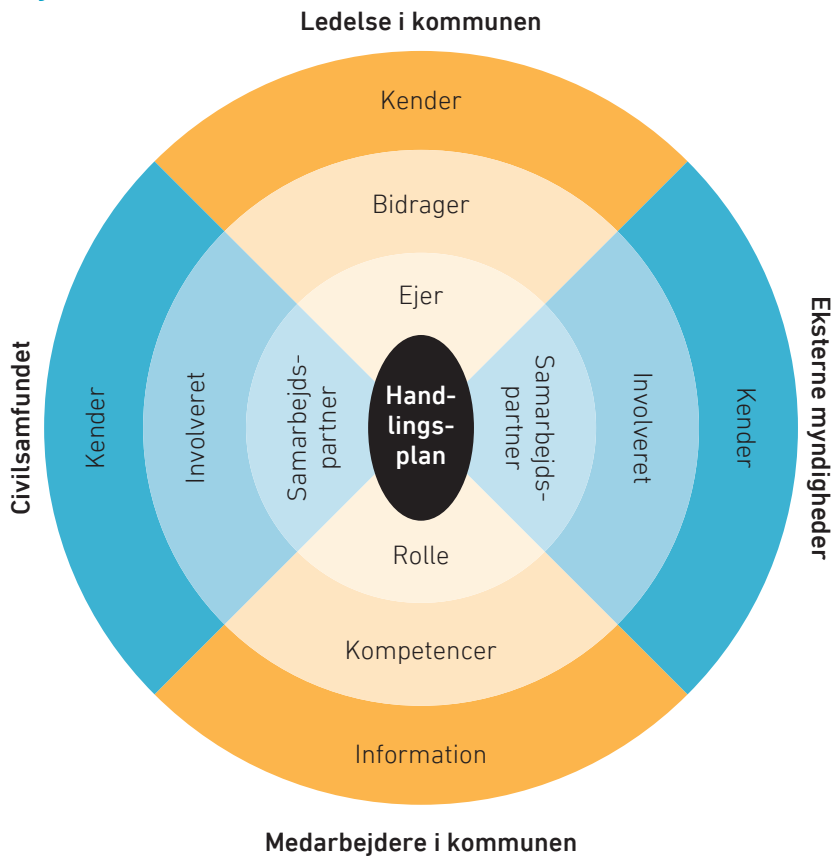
Ledelse i kommunen

Kender

Bidrager

Ejer

Civilsamfundet

Kender

Involveret

Samarbejdspartner

Handlingsplan

Samarbejdspartner

Involveret

Kender

Eksterne myndigheder

Rolle

Kompetencer

Information

Medarbejdere i kommunen